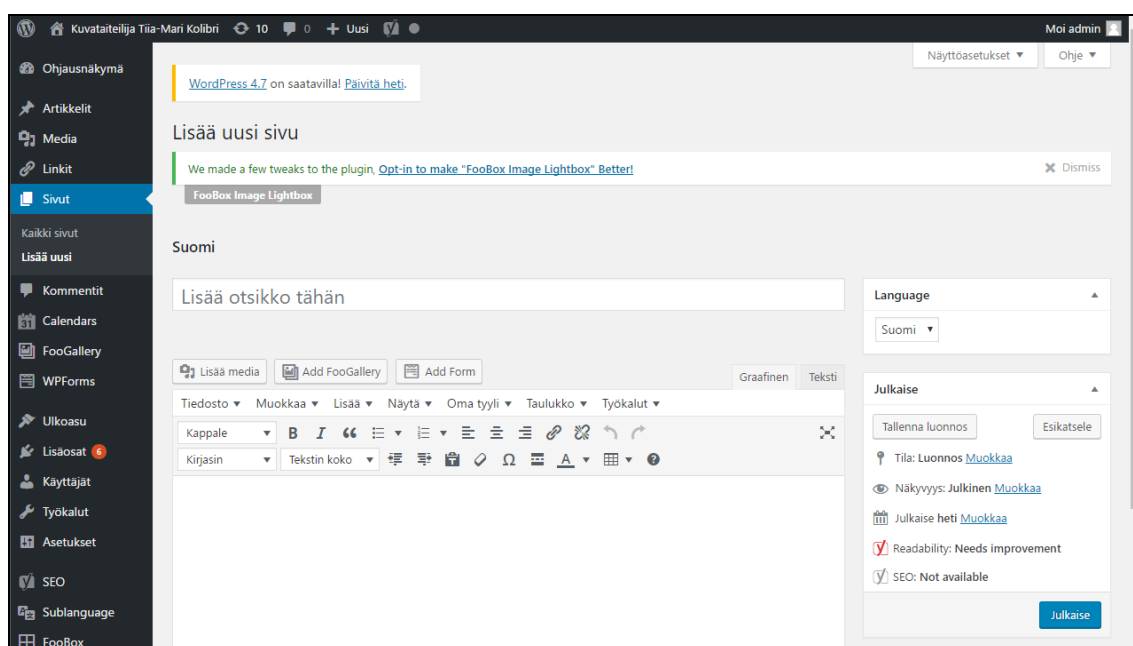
Kuvataiteilija Tiia-Mari Kolibri 10 0 Uusi

Moi admin

Ohjausnäkymä

Artikkelit

Media

Linkit

Sivut

Kaikki sivut

Lisää uusi

Kommentit

Calendars

FooGallery

WPForms

Ulkoasu

Lisäosat 6

Käyttäjät

Työkalut

Asetukset

SEO

Sublanguage

FooBox

Näyttöasetukset ▼ Ohje ▼

WordPress 4.7 on saatavilla! Päivitä heti.

Lisää uusi sivu

We made a few tweaks to the plugin, Opt-in to make "FooBox Image Lightbox" Better!

Dismiss

FooBox Image Lightbox

Suomi

Lisää otsikko tähän

Lisää media Add FooGallery Add Form

Graafinen Teksti

Tiedosto ▼ Muokkaa ▼ Lisää ▼ Näytä ▼ Oma tyyli ▼ Taulukko ▼ Työkalut ▼

Kappale

Kirjasin

Tekstin koko

Language

Suomi

Julkaise

Tallenna luonnos

Esikatsele

Tila: Luonnos Muokkaa

Näkyvyys: Julkinen Muokkaa

Julkaise heti Muokkaa

Readability: Needs improvement

SEO: Not available

Julkaise